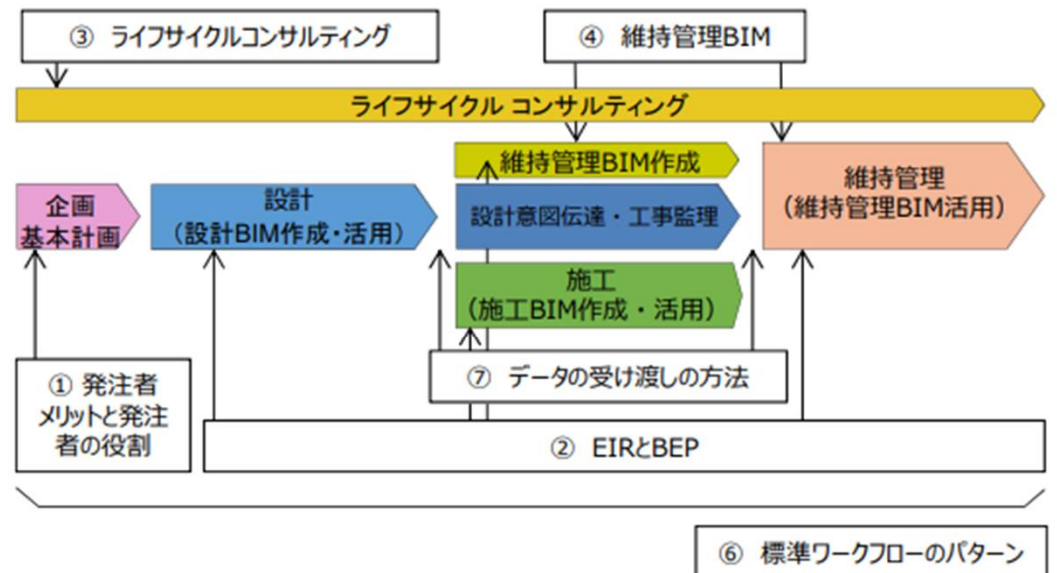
③ ライフサイクルコンサルティング

④ 維持管理BIM

ライフサイクル コンサルティング

維持管理BIM作成

企画
基本計画

設計
（設計BIM作成・活用）

設計意図伝達・工事監理

維持管理
（維持管理BIM活用）

施工
（施工BIM作成・活用）

⑦ データの受け渡しの方法

① 発注者
メリットと発注者の役割

② EIRとBEP

⑥ 標準ワークフローのパターン